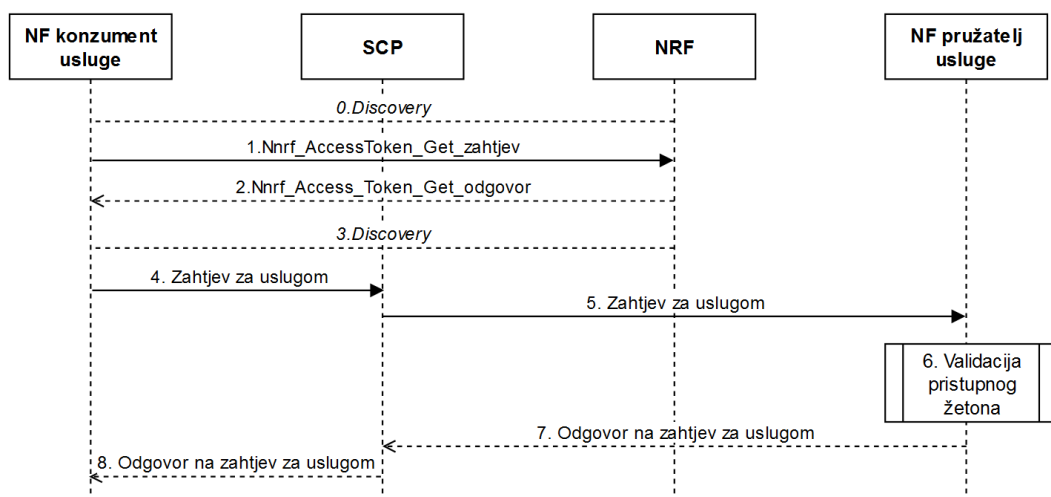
NF konzument usluge

SCP

NRF

NF pružatelj usluge

0.Discovery

1.Nnrf_AccessToken_Get_zahtjev

2.Nnrf_Access_Token_Get_odgovor

3.Discovery

4. Zahtjev za uslugom

5. Zahtjev za uslugom

6. Validacija pristupnog žetona

7. Odgovor na zahtjev za uslugom

8. Odgovor na zahtjev za uslugom